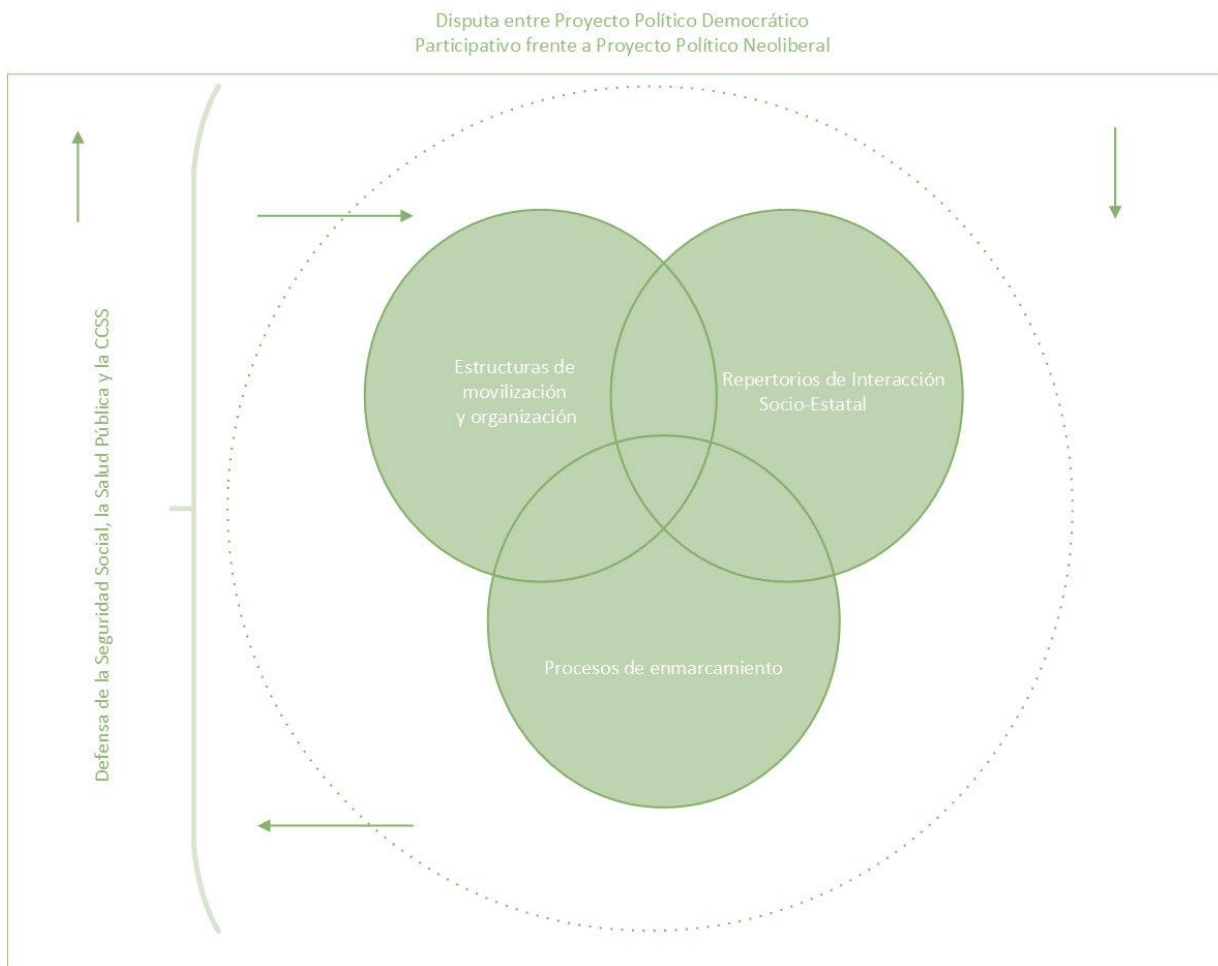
Disputa entre Proyecto Político Democrático Participativo frente a Proyecto Político Neoliberal

Defensa de la Seguridad Social, la Salud Pública y la CCSS

Estructuras de movilización y organización

Repertorios de Interacción Socio-Estatal

Procesos de enmarcamiento